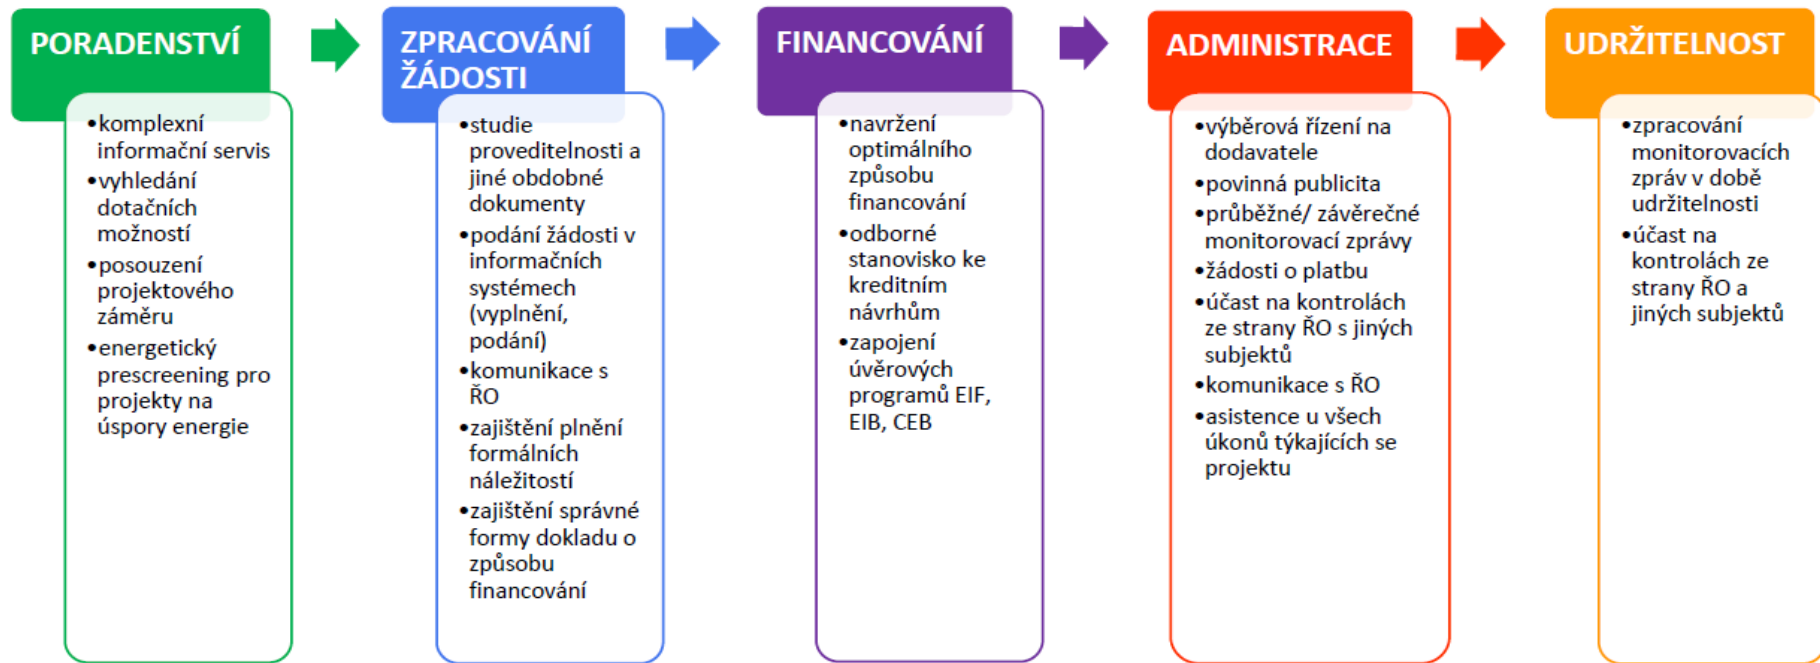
PORADENSTVÍ

• komplexní informační servis
• vyhledání dotačních možností
• posouzení projektového záměru
• energetický prescreening pro projekty na úspory energie

ZPRACOVÁNÍ ŽÁDOSTI

• studie proveditelnosti a jiné obdobné dokumenty
• podání žádosti v informačních systémech (vyplnění, podání)
• komunikace s ŘO
• zajištění plnění formálních náležitostí
• zajištění správné formy dokladu o způsobu financování

FINANCOVÁNÍ

• navržení optimálního způsobu financování
• odborné stanovisko ke kreditním návrhům
• zapojení úvěrových programů EIF, EIB, CEB

ADMINISTRACE

• výběrová řízení na dodavatele
• povinná publicita
• průběžné/ závěrečné monitorovací zprávy
• žádosti o platbu
• účast na kontrolách ze strany ŘO s jiných subjektů
• komunikace s ŘO
• asistence u všech úkonů týkajících se projektu

UDRŽITELNOST

• zpracování monitorovacích zpráv v době udržitelnosti
• účast na kontrolách ze strany ŘO a jiných subjektů